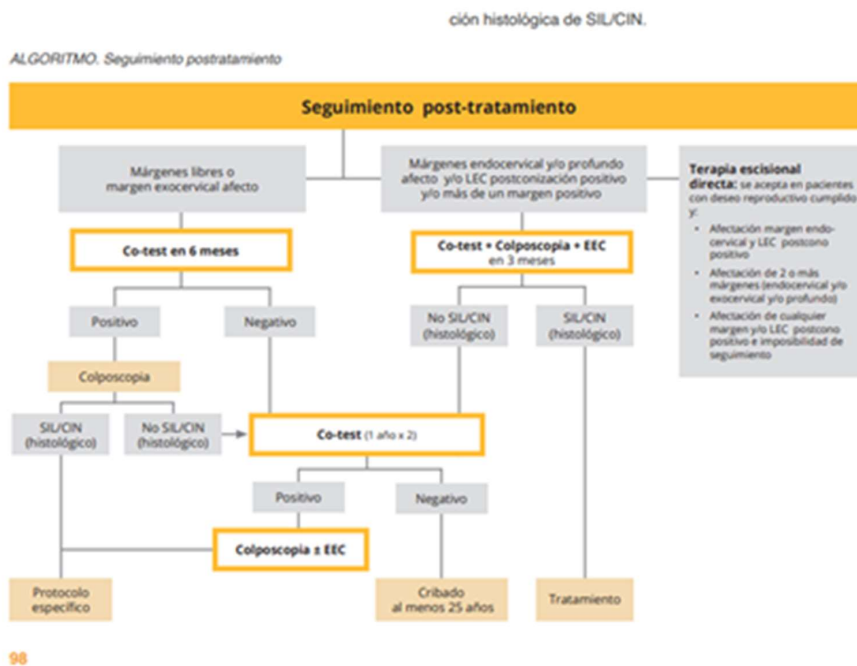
ción histológica de SIL/CIN.

ALGORITMO. Seguimiento postratamiento

Seguimiento post-tratamiento

Márgenes libres o margen exocervical afecto

Márgenes endocervical y/o profundo afecto y/o LEC postconización positivo y/o más de un margen positivo

Terapia escisional directa: se acepta en pacientes con deseo reproductivo cumplido y:
- Afectación margen endocervical y LEC postcono positivo
- Afectación de 2 o más márgenes (endocervical y/o exocervical y/o profundo)
- Afectación de cualquier margen y/o LEC postcono positivo e imposibilidad de seguimiento

Co-test en 6 meses

Co-test + Colposcopia + EEC en 3 meses

Positivo

Negativo

No SIL/CIN (histológico)

SIL/CIN (histológico)

Colposcopia

SIL/CIN (histológico)

No SIL/CIN (histológico)

Co-test (1 año x 2)

Positivo

Negativo

Colposcopia ± EEC

Protocolo específico

Cribado al menos 25 años

Tratamiento

98